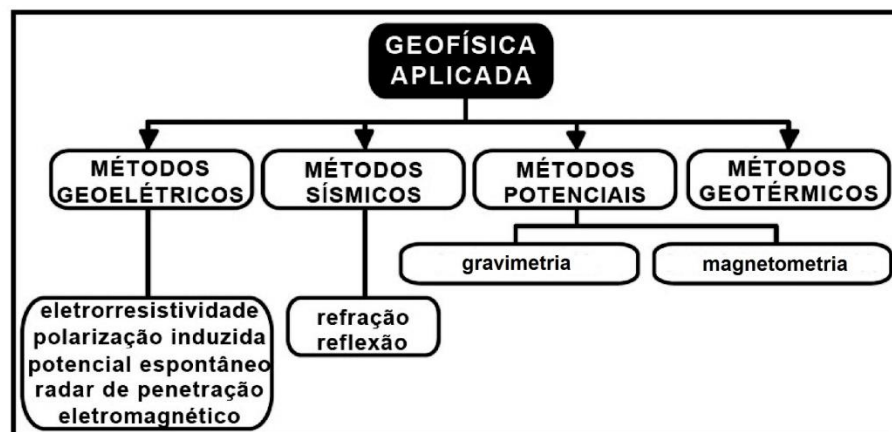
GEOFÍSICA APLICADA

MÉTODOS GEOELÉTRICOS

MÉTODOS SÍSMICOS

MÉTODOS POTENCIAIS

MÉTODOS GEOTÉRMICOS

gravimetria

magnetometria

eletrorresistividade
polarização induzida
potencial espontâneo
radar de penetração eletromagnético

refração
reflexão